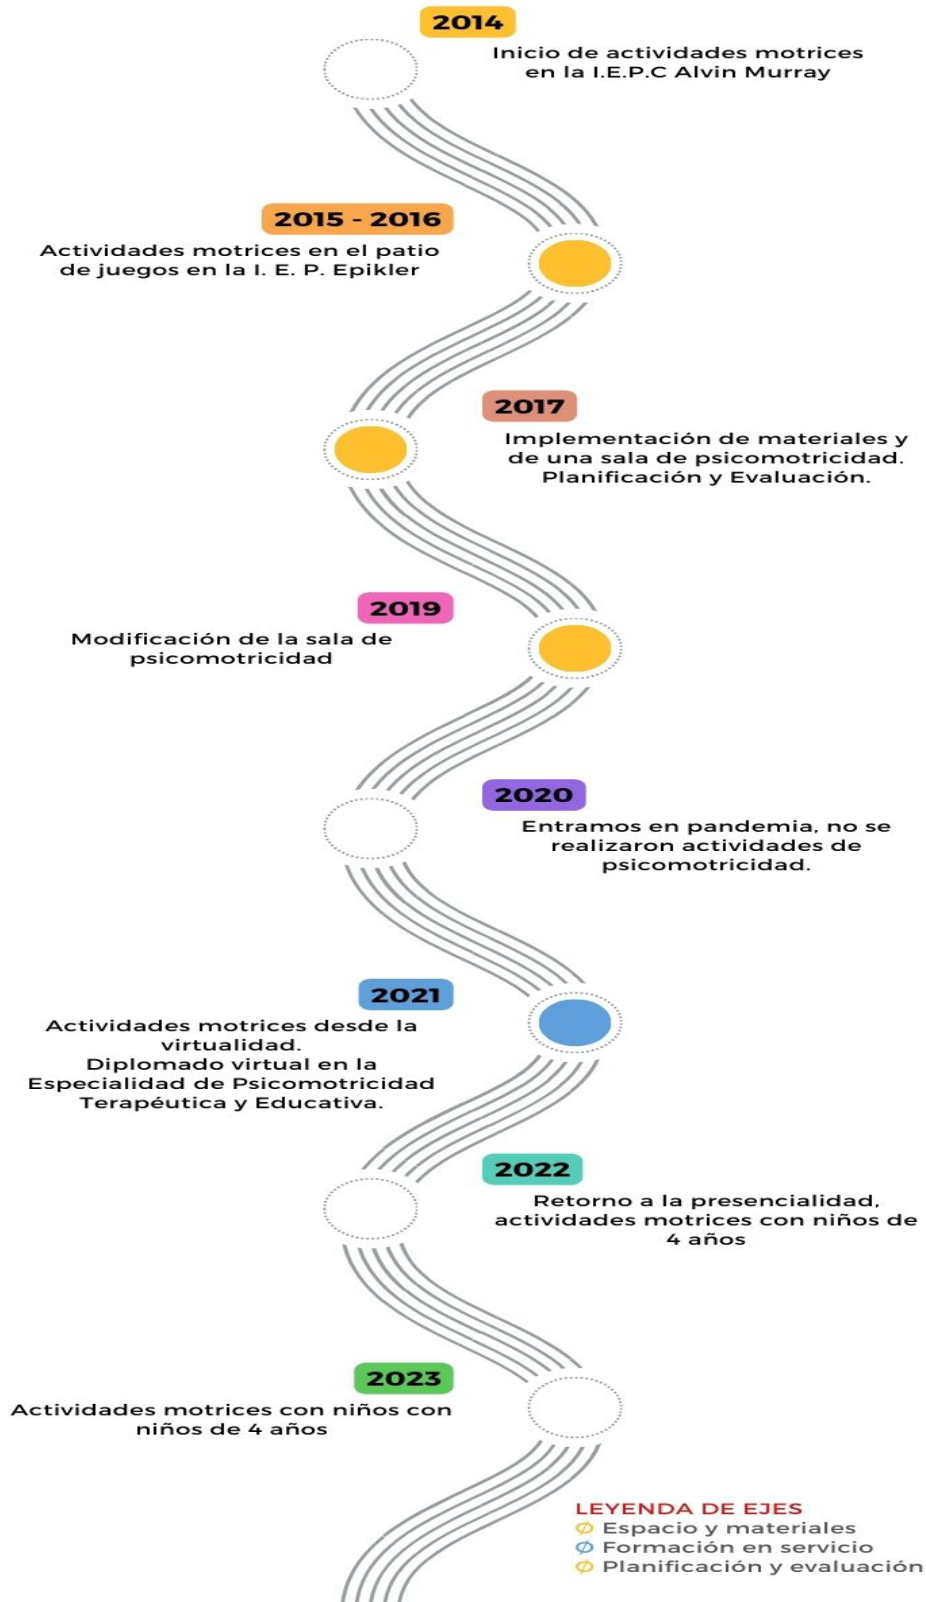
2014
Inicio de actividades motrices en la I.E.P.C Alvin Murray

2015 - 2016
Actividades motrices en el patio de juegos en la I. E. P. Epikler

2017
Implementación de materiales y de una sala de psicomotricidad. Planificación y Evaluación.

2019
Modificación de la sala de psicomotricidad

2020
Entramos en pandemia, no se realizaron actividades de psicomotricidad.

2021
Actividades motrices desde la virtualidad.
Diplomado virtual en la Especialidad de Psicomotricidad Terapéutica y Educativa.

2022
Retorno a la presencialidad, actividades motrices con niños de 4 años

2023
Actividades motrices con niños con niños de 4 años

LEYENDA DE EJES
Espacio y materiales
Formación en servicio
Planificación y evaluación